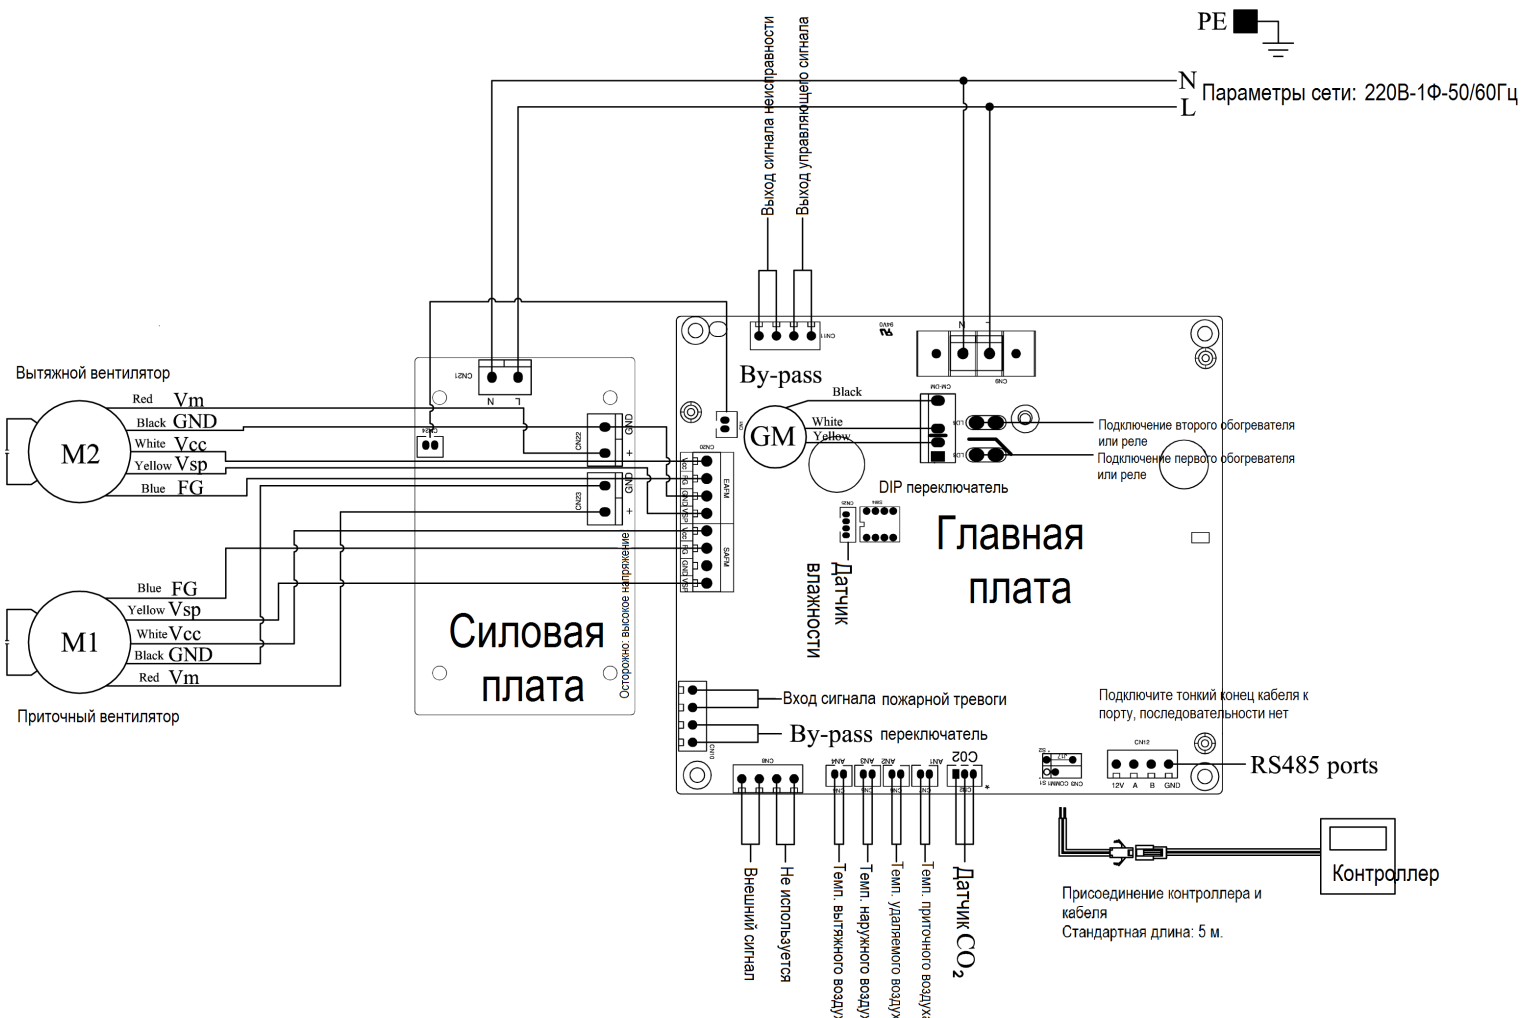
PE

N
L
Параметры сети: 220В-1Ф-50/60Гц

Выход сигнала неисправности
Выход управляющего сигнала

Вытяжной вентилятор
M2
Red Vm
Black GND
White Vcc
Yellow Vsp
Blue FG

M1
Blue FG
Yellow Vsp
White Vcc
Black GND
Red Vm
Приточный вентилятор

CN21
N L
GND
+
GND
+
Осторожно: высокое напряжение
Силовая плата

By-pass
Black
White
Yellow
GM
DIP переключатель
Датчик влажности
Главная плата

Подключение второго обогревателя или реле
Подключение первого обогревателя или реле

Вход сигнала пожарной тревоги
By-pass переключатель
CO2

Подключите тонкий конец кабеля к порту, последовательности нет
CN12
12V A B GND
RS485 ports

Внешний сигнал
Не используется
Темп. вытяжного возду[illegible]
Темп. наружного возду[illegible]
Темп. удаляемого возду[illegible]
Темп. приточного возду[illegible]
Датчик $CO_2$

Присоединение контроллера и кабеля
Стандартная длина: 5 м.
Контроллер